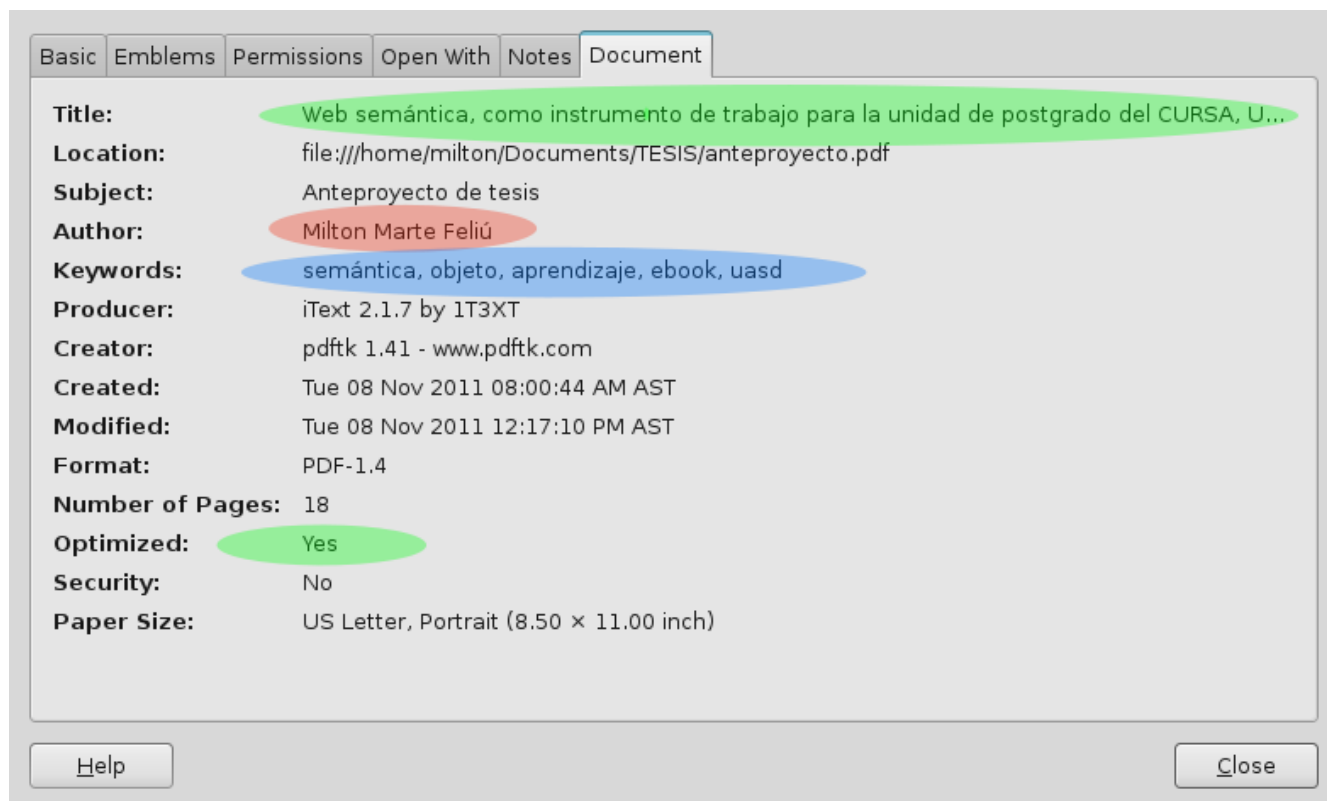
Basic | Emblems | Permissions | Open With | Notes | Document

Title: Web semántica, como instrumento de trabajo para la unidad de postgrado del CURSA, U...
Location: file:///home/milton/Documents/TESIS/anteproyecto.pdf
Subject: Anteproyecto de tesis
Author: Milton Marte Feliú
Keywords: semántica, objeto, aprendizaje, ebook, uasd
Producer: iText 2.1.7 by 1T3XT
Creator: pdftk 1.41 - www.pdftk.com
Created: Tue 08 Nov 2011 08:00:44 AM AST
Modified: Tue 08 Nov 2011 12:17:10 PM AST
Format: PDF-1.4
Number of Pages: 18
Optimized: Yes
Security: No
Paper Size: US Letter, Portrait (8.50 × 11.00 inch)

Help

Close